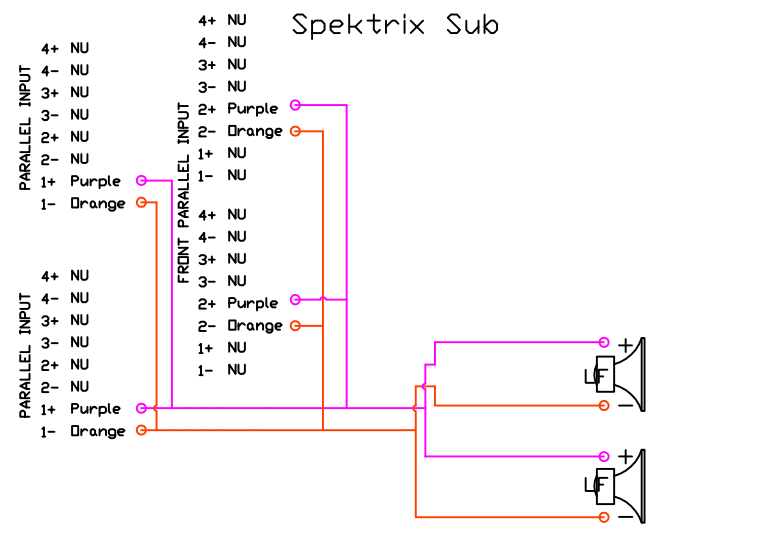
Spektrix Sub

PARALLEL INPUT
4+ NU
4- NU
3+ NU
3- NU
2+ NU
2- NU
1+ Purple
1- Orange

FRONT PARALLEL INPUT
4+ NU
4- NU
3+ NU
3- NU
2+ Purple
2- Orange
1+ NU
1- NU

4+ NU
4- NU
3+ NU
3- NU
2+ Purple
2- Orange
1+ NU
1- NU

PARALLEL INPUT
4+ NU
4- NU
3+ NU
3- NU
2+ NU
2- NU
1+ Purple
1- Orange

+
LF
-

+
LF
-